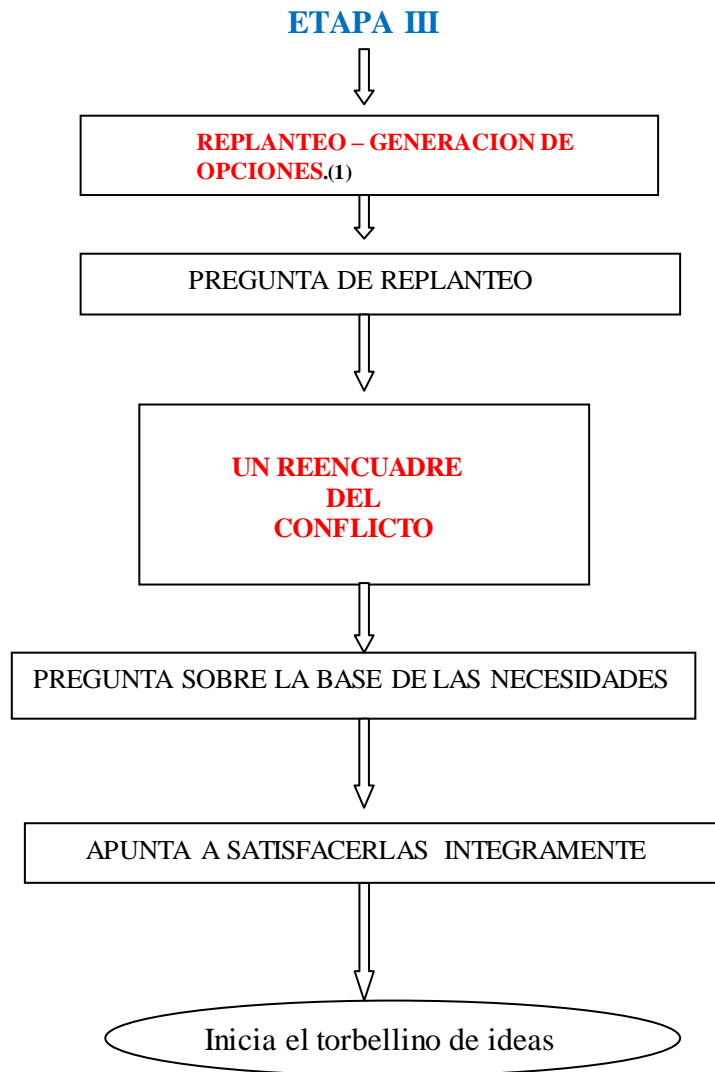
ETAPA III

REPLANTEO – GENERACION DE OPCIONES.(1)

PREGUNTA DE REPLANTEO

UN REENCUADRE DEL CONFLICTO

PREGUNTA SOBRE LA BASE DE LAS NECESIDADES

APUNTA A SATISFACERLAS INTEGRAMENTE

Inicia el torbellino de ideas